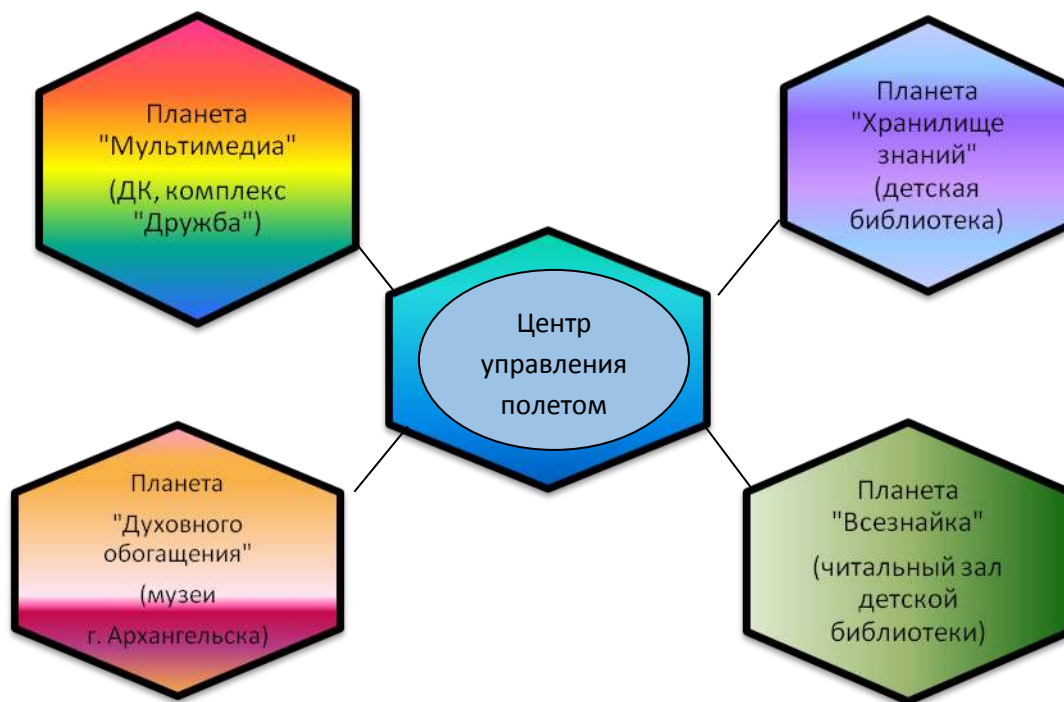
Планета "Мультимедиа" (ДК, комплекс "Дружба")

Планета "Хранилище знаний" (детская библиотека)

Центр управления полетом

Планета "Духовного обогащения" (музеи г. Архангельска)

Планета "Всезнайка" (читальный зал детской библиотеки)